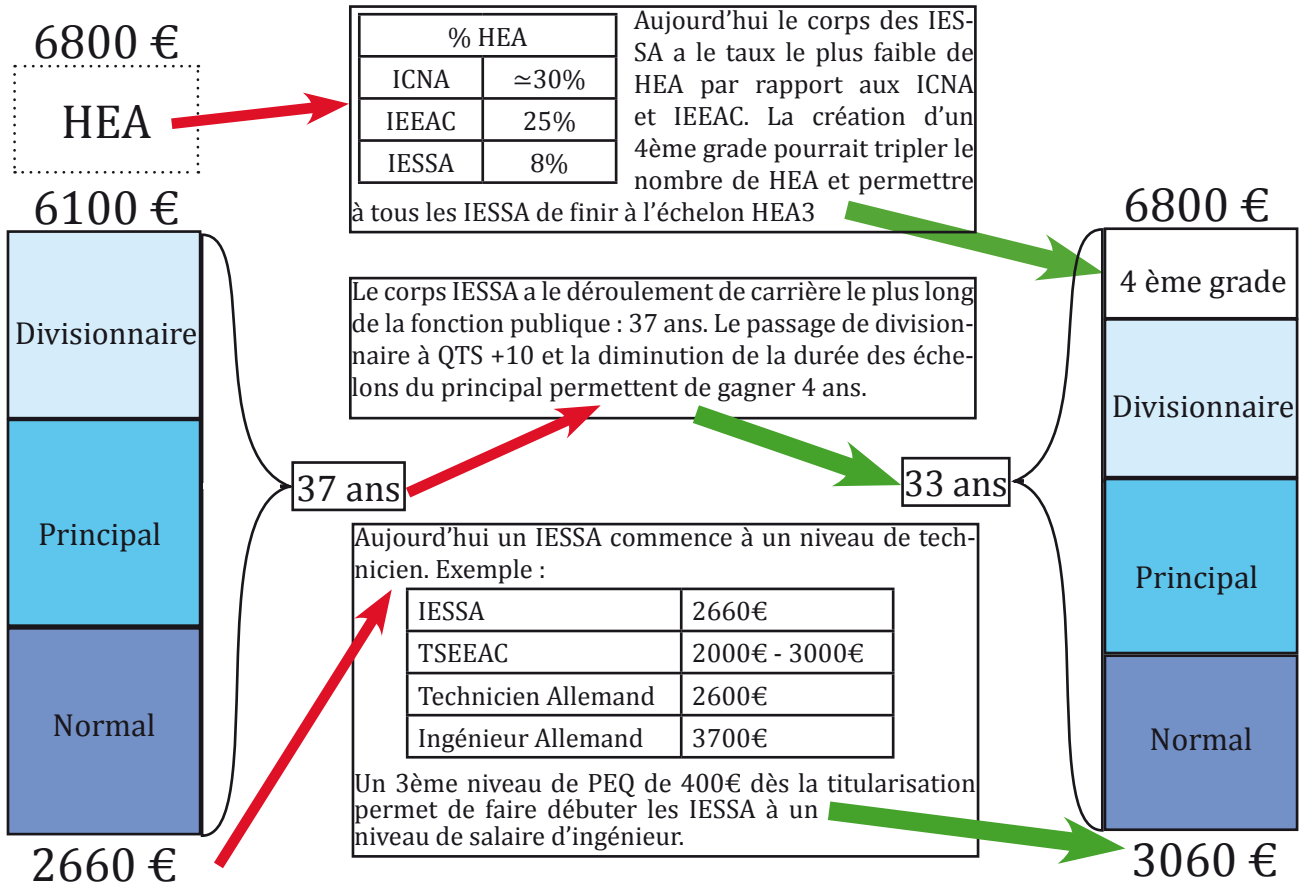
6800 €

HEA

6100 €

Divisionnaire

Principal

Normal

2660 €

| % HEA | |
|---|---|
| ICNA | $\simeq$30% |
| IEEAC | 25% |
| IESSA | 8% |

Aujourd'hui le corps des IESSA a le taux le plus faible de HEA par rapport aux ICNA et IEEAC. La création d'un 4ème grade pourrait tripler le nombre de HEA et permettre à tous les IESSA de finir à l'échelon HEA3

Le corps IESSA a le déroulement de carrière le plus long de la fonction publique : 37 ans. Le passage de divisionnaire à QTS +10 et la diminution de la durée des échelons du principal permettent de gagner 4 ans.

37 ans

33 ans

Aujourd'hui un IESSA commence à un niveau de technicien. Exemple :

| IESSA | 2660€ |
|---|---|
| TSEEAC | 2000€ - 3000€ |
| Technicien Allemand | 2600€ |
| Ingénieur Allemand | 3700€ |

Un 3ème niveau de PEQ de 400€ dès la titularisation permet de faire débuter les IESSA à un niveau de salaire d'ingénieur.

6800 €

4 ème grade

Divisionnaire

Principal

Normal

3060 €